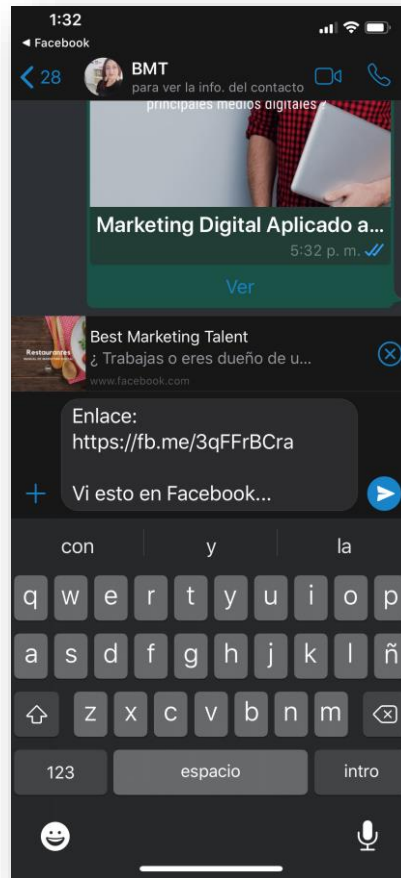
1:32
◀ Facebook
28
BMT
para ver la info. del contacto
principales medios digitales
Marketing Digital Aplicado a...
5:32 p. m.
Ver
Restaurantes
Best Marketing Talent
¿ Trabajas o eres dueño de u...
www.facebook.com
Enlace:
https://fb.me/3qFFrBCra

Vi esto en Facebook...
con
y
la
q w e r t y u i o p
a s d f g h j k l ñ
z x c v b n m
123
espacio
intro